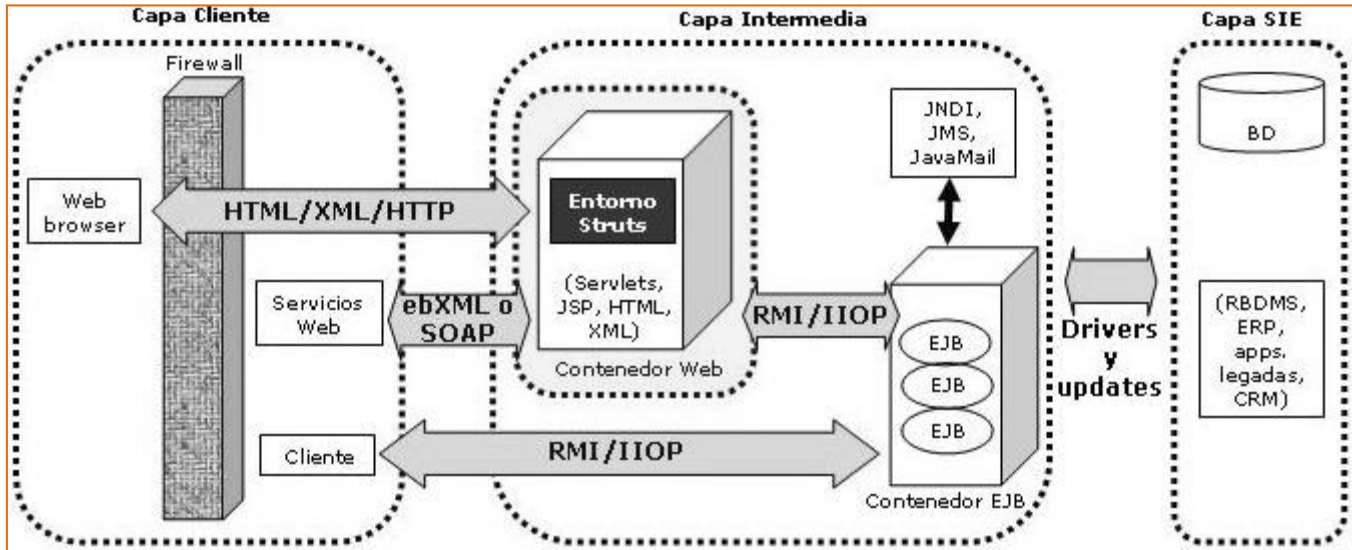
Capa Cliente

Firewall

Web browser

HTML/XML/HTTP

Servicios Web

ebXML o SOAP

Cliente

RMI/IIOP

Capa Intermedia

Entorno Struts

(Servlets, JSP, HTML, XML)

Contenedor Web

RMI/IIOP

JNDI, JMS, JavaMail

EJB

EJB

EJB

Contenedor EJB

Drivers y updates

Capa SIE

BD

(RBDMS, ERP, apps. legadas, CRM)